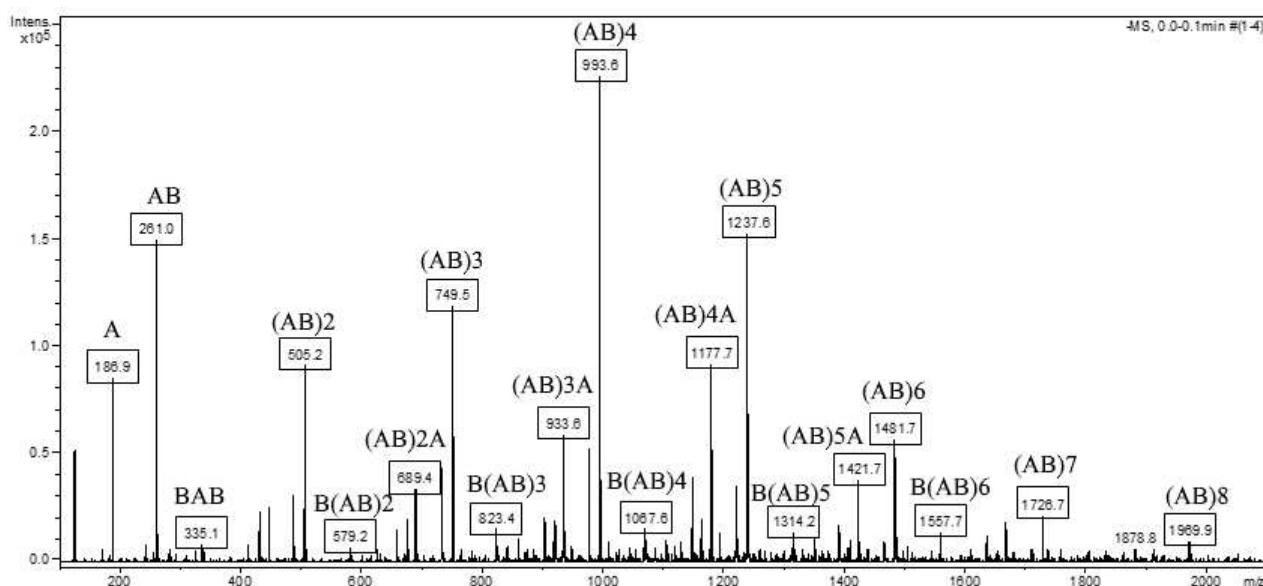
Intens. x10$^5$

-MS, 0.0-0.1min #(1-4)

2.0

1.5

1.0

0.5

0.0

(AB)4
993.6

AB
261.0

(AB)5
1237.6

(AB)3
749.5

A
186.9

(AB)2
505.2

(AB)4A
1177.7

(AB)3A
933.6

(AB)6
1481.7

(AB)5A
1421.7

(AB)2A
689.4

BAB
335.1

B(AB)2
579.2

B(AB)3
823.4

B(AB)4
1067.6

B(AB)5
1314.2

B(AB)6
1557.7

(AB)7
1726.7

1878.8

(AB)8
1969.9

200 400 600 800 1000 1200 1400 1600 1800 2000 m/z